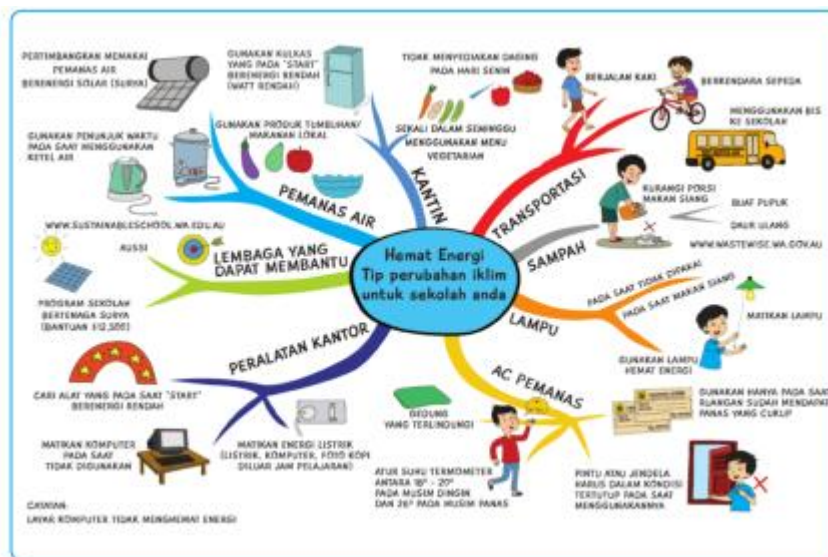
Hemat Energi
Tip perubahan iklim untuk sekolah anda

PEMANAS AIR
PERTIMBANGKAN MEMAKAI PEMANAS AIR BERENERGI SOLAR (SURYA)
GUNAKAN PENUNJUK WAKTU PADA SAAT MENGGUNAKAN KETEL AIR

KANTIN
GUNAKAN KULKAS YANG PADA "START" BERENERGI RENDAH (WATT RENDAH)
GUNAKAN PRODUK TUMBUHAN/ MAKANAN LOKAL
TIDAK MENYEDIAKAN DAGING PADA HARI SENIN
SEKALI DALAM SEMINGGU MENGGUNAKAN MENU VEGETARIAN

TRANSPORTASI
BERJALAN KAKI
BERKENDARA SEPEDA
MENGGUNAKAN BIS KE SEKOLAH

SAMPAH
KURANGI PORSI MAKAN SIANG
BUAT PUPUK
DAUR ULANG
WWW.WASTEWISE.WA.GOV.AU

LAMPU
PADA SAAT TIDAK DIPAKAI
PADA SAAT MAKAN SIANG
MATIKAN LAMPU
GUNAKAN LAMPU HEMAT ENERGI

AC PEMANAS
GEDUNG YANG TERLINDUNGI
GUNAKAN HANYA PADA SAAT RUANGAN SUDAH MENDAPAT PANAS YANG CUKUP
ATUR SUHU TERMOMETER ANTARA 18° - 20° PADA MUSIM DINGIN DAN 26° PADA MUSIM PANAS
PINTU ATAU JENDELA HARUS DALAM KONDISI TERTUTUP PADA SAAT MENGGUNAKANNYA

PERALATAN KANTOR
CARI ALAT YANG PADA SAAT "START" BERENERGI RENDAH
MATIKAN KOMPUTER PADA SAAT TIDAK DIGUNAKAN
MATIKAN ENERGI LISTRIK (LISTRIK, KOMPUTER, FOTO KOPI DILUAR JAM PELAJARAN)
CATATAN:
LAYAR KOMPUTER TIDAK MENGHEMAT ENERGI

LEMBAGA YANG DAPAT MEMBANTU
WWW.SUSTAINABLESCHOOL.WA.EDU.AU
AUSSI
PROGRAM SEKOLAH BERTENAGA SURYA (BANTUAN $12,500)